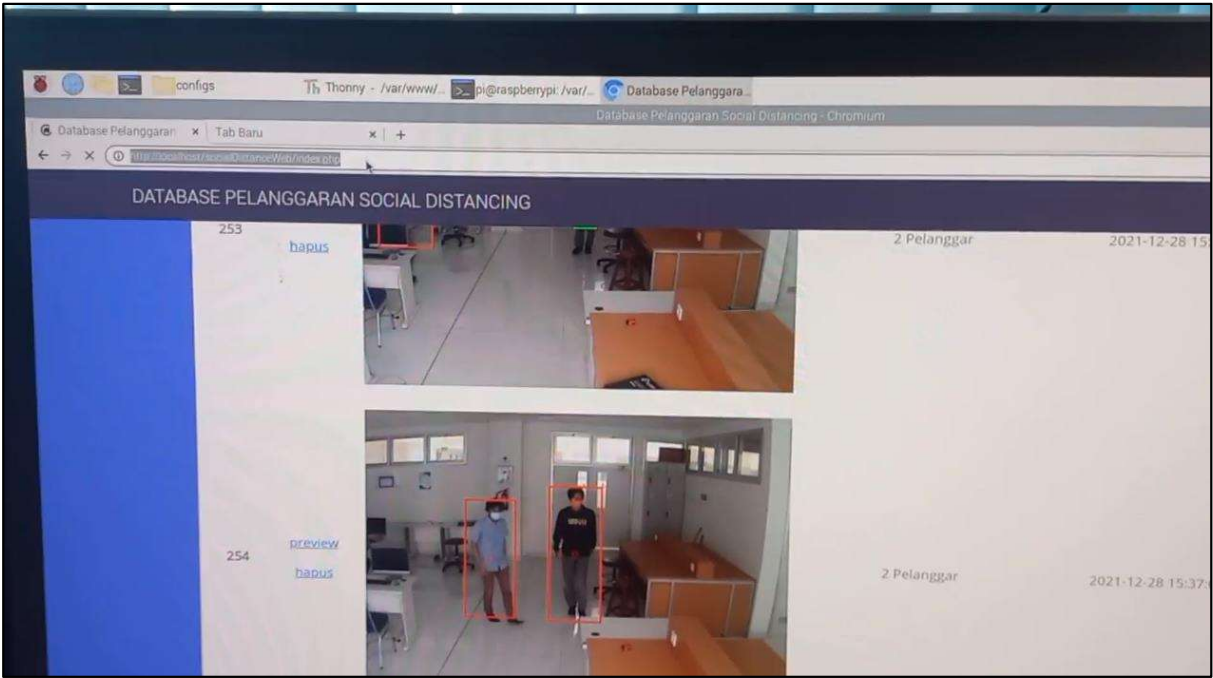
configs
Thonny - /var/www/...
pi@raspberrypi: /var/...
Database Pelanggara...
Database Pelanggaran Social Distancing - Chromium
Database Pelanggaran ×
Tab Baru ×
+
http://localhost/socialDistanceWeb/index.php

DATABASE PELANGGARAN SOCIAL DISTANCING

253
hapus
2 Pelanggar
2021-12-28 15

254
preview
hapus
2 Pelanggar
2021-12-28 15:37